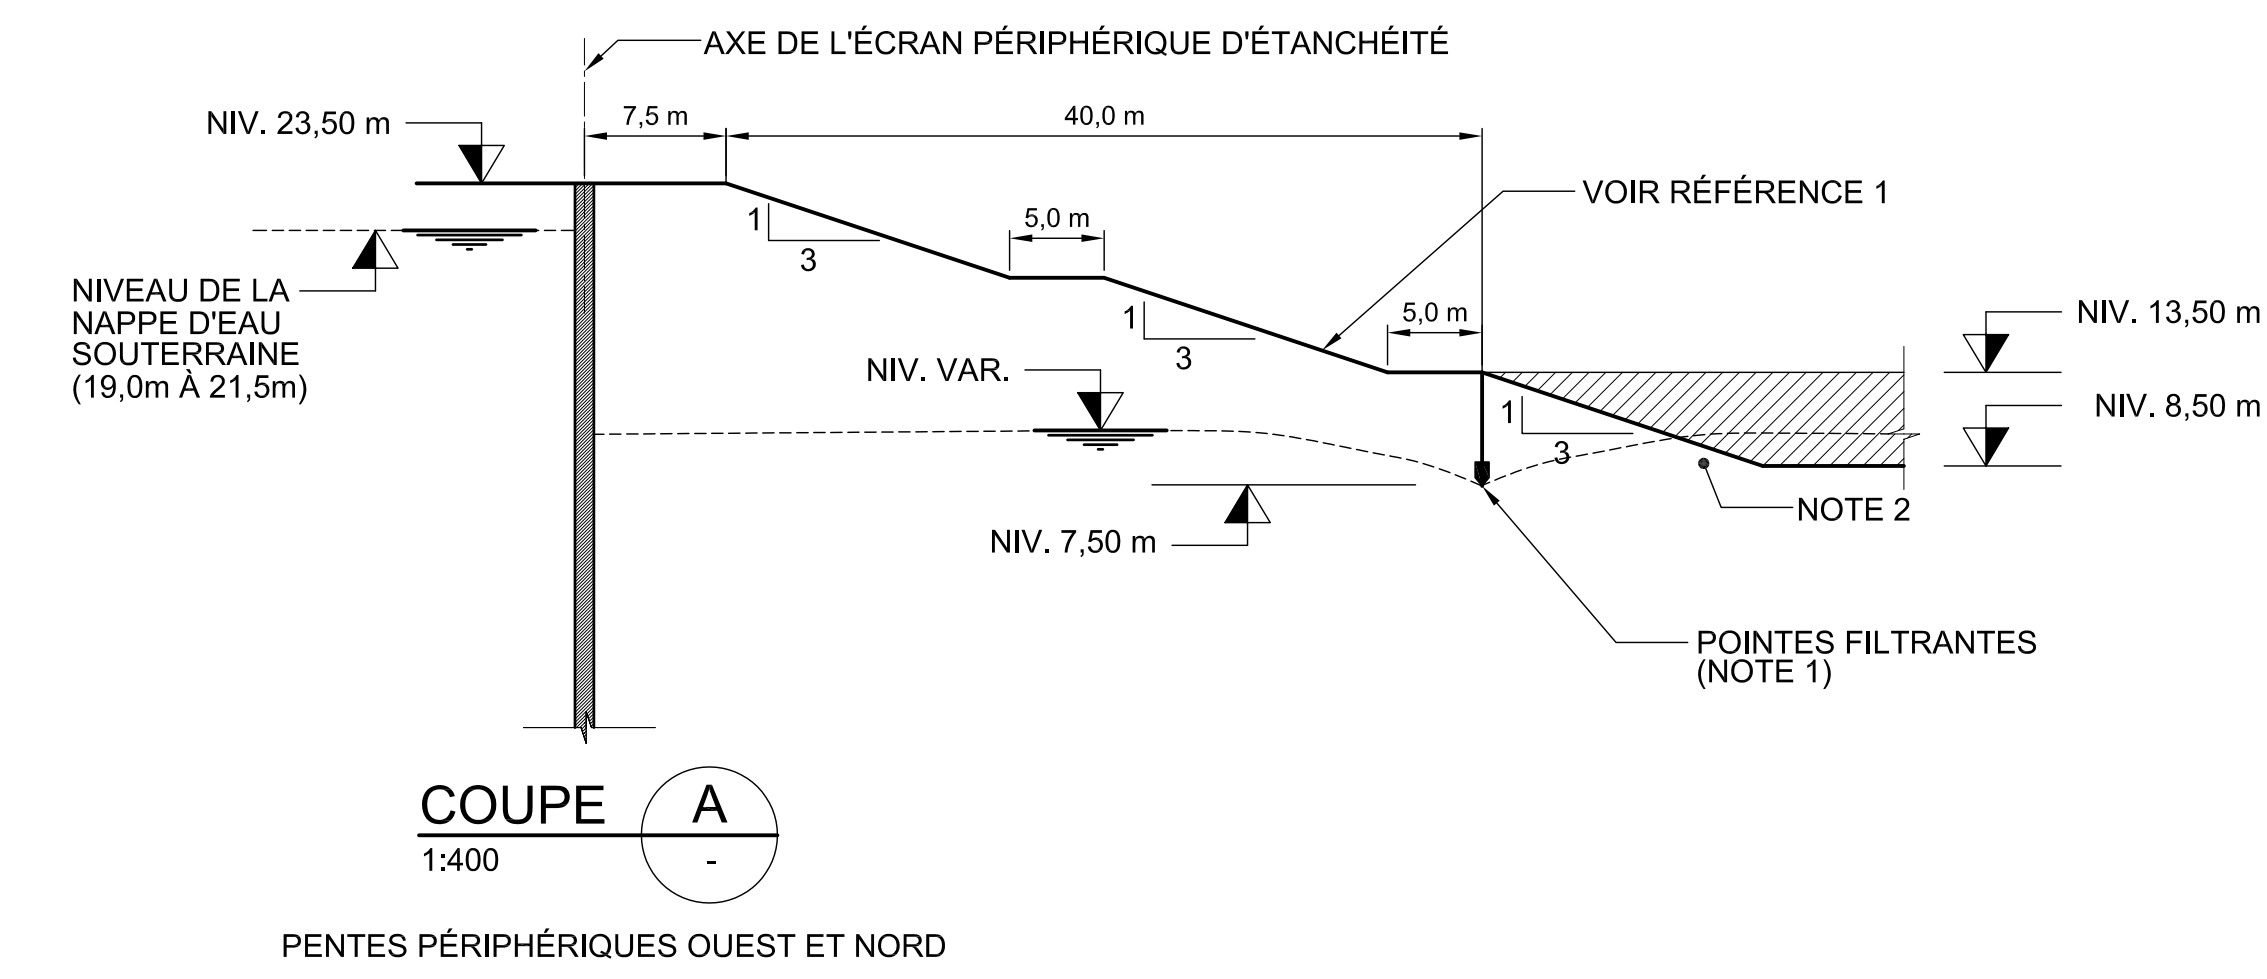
AXE DE L'ÉCRAN PÉRIPHÉRIQUE D'ÉTANCHÉITÉ

NIV. 23,50 m

7,5 m

40,0 m

VOIR RÉFÉRENCE 1

5,0 m

1

3

NIVEAU DE LA NAPPE D'EAU SOUTERRAINE (19,0m À 21,5m)

1

3

5,0 m

NIV. 13,50 m

NIV. VAR.

1

3

NIV. 8,50 m

NOTE 2

NIV. 7,50 m

POINTES FILTRANTES (NOTE 1)

COUPE

A

1:400

-

PENTES PÉRIPHÉRIQUES OUEST ET NORD